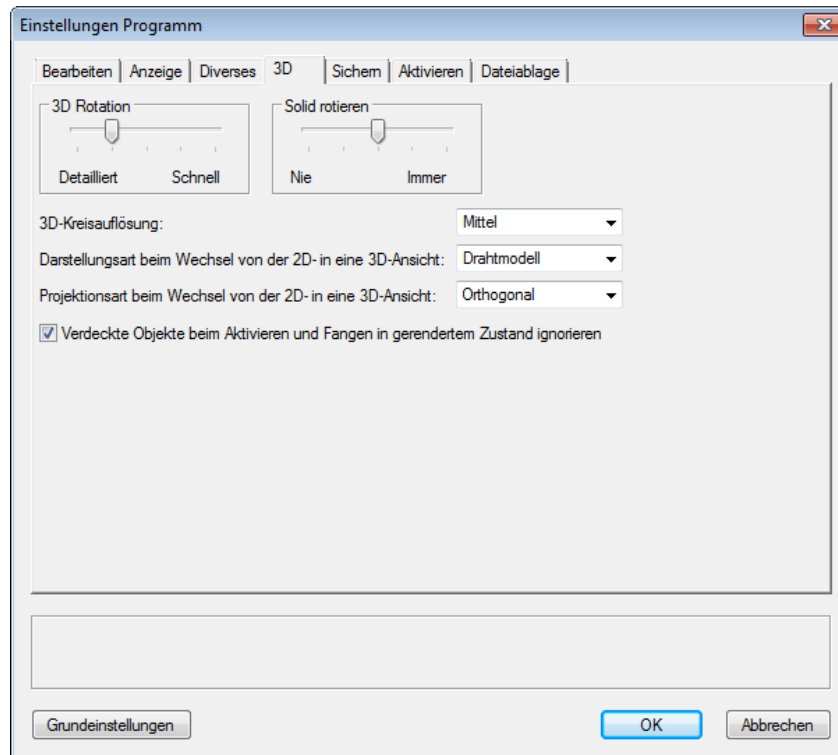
Einstellungen Programm

Bearbeiten | Anzeige | Diverses | 3D | Sichern | Aktivieren | Dateiablage

3D Rotation
Detailliert Schnell

Solid rotieren
Nie Immer

3D-Kreisauflösung: Mittel

Darstellungsart beim Wechsel von der 2D- in eine 3D-Ansicht: Drahtmodell

Projektionsart beim Wechsel von der 2D- in eine 3D-Ansicht: Orthogonal

☑ Verdeckte Objekte beim Aktivieren und Fangen in gerendertem Zustand ignorieren

Grundeinstellungen

OK

Abbrechen